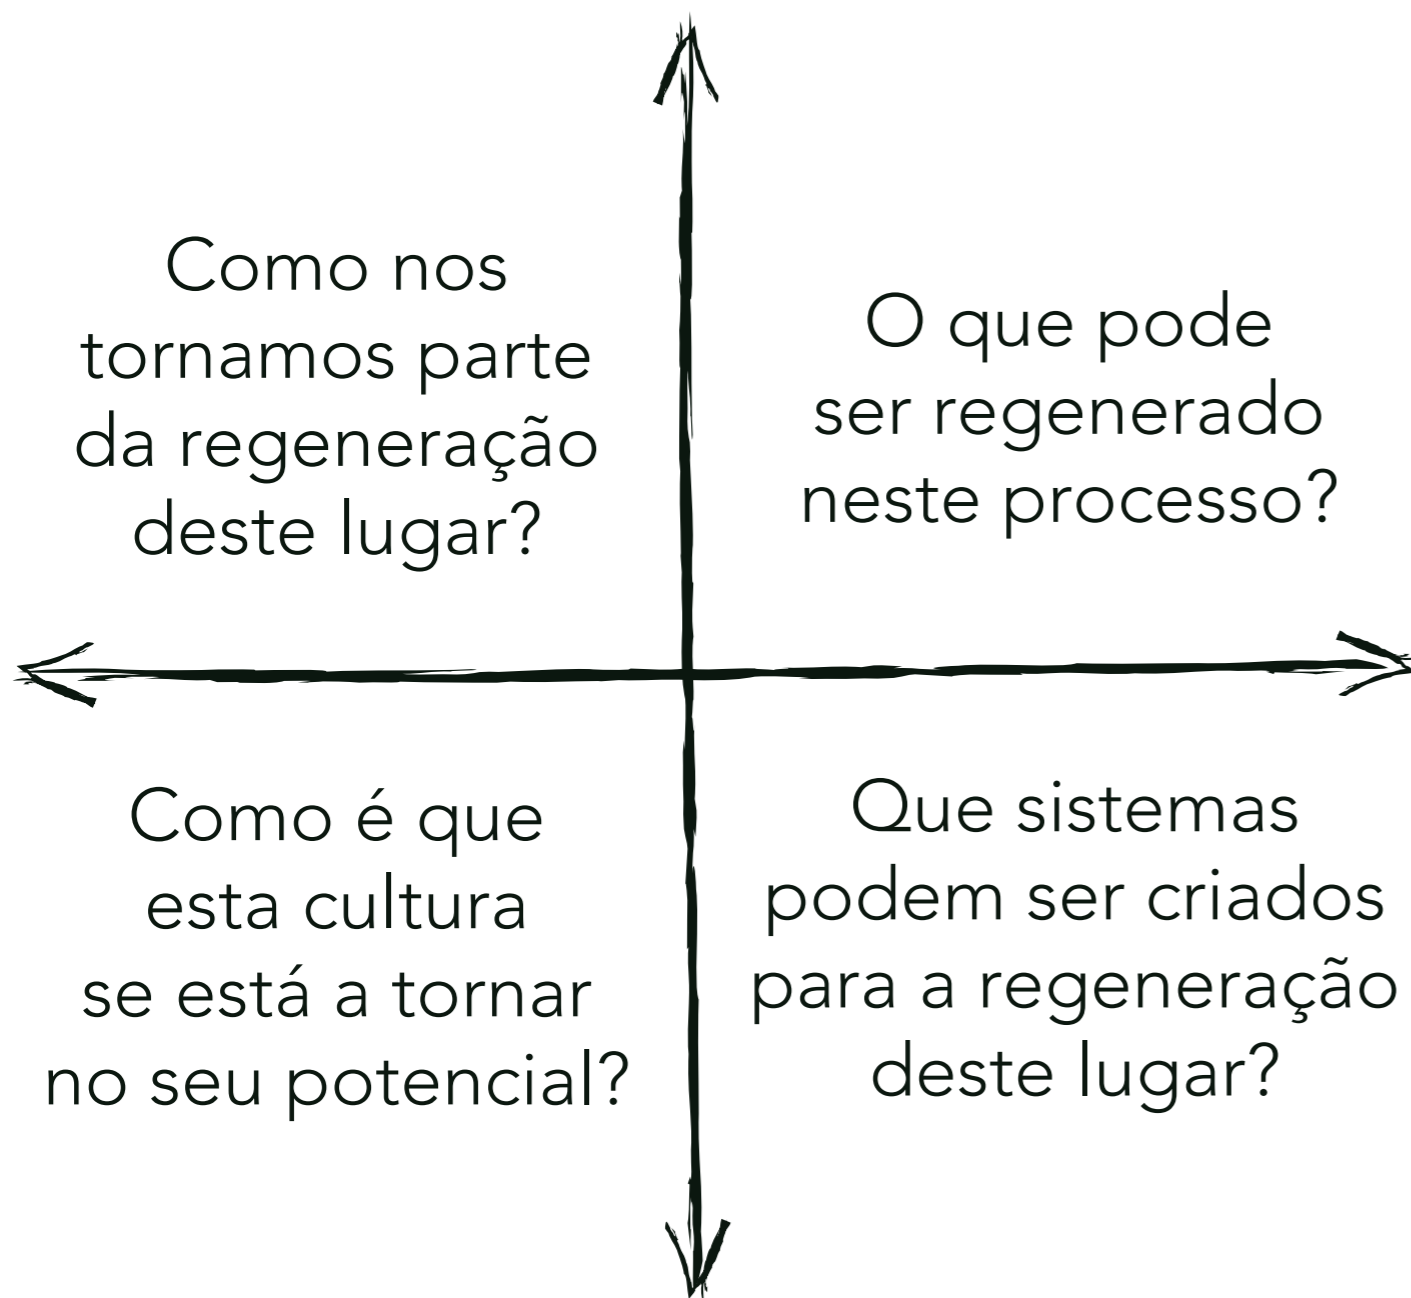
Como nos tornamos parte da regeneração deste lugar?

O que pode ser regenerado neste processo?

Como é que esta cultura se está a tornar no seu potencial?

Que sistemas podem ser criados para a regeneração deste lugar?